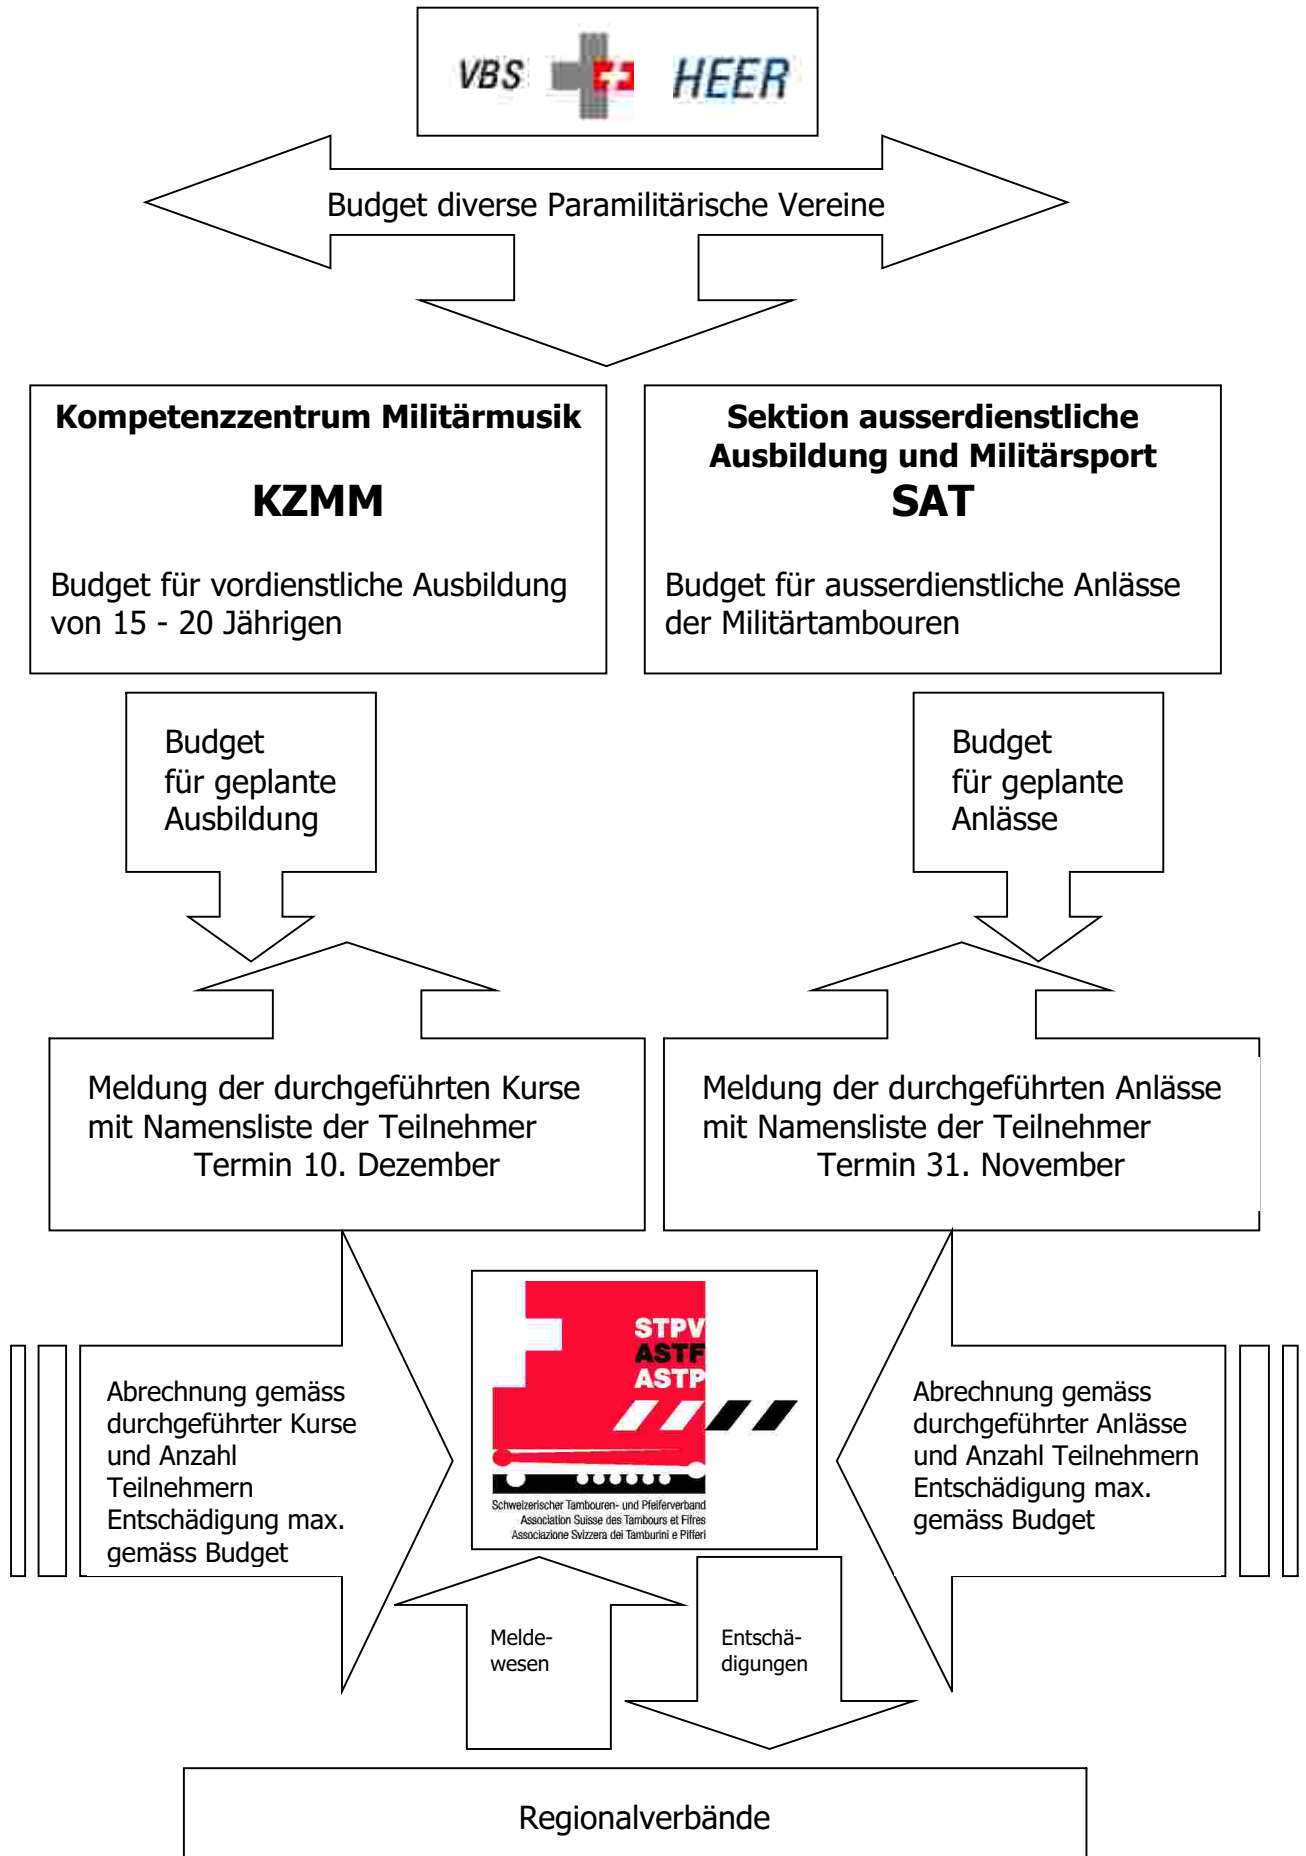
VBS HEER

Budget diverse Paramilitärische Vereine

Kompetenzzentrum Militärmusik

KZMM

Budget für vordienstliche Ausbildung von 15 - 20 Jährigen

Sektion ausserdienstliche Ausbildung und Militärsport

SAT

Budget für ausserdienstliche Anlässe der Militärtambouren

Budget für geplante Ausbildung

Budget für geplante Anlässe

Meldung der durchgeführten Kurse mit Namensliste der Teilnehmer Termin 10. Dezember

Meldung der durchgeführten Anlässe mit Namensliste der Teilnehmer Termin 31. November

Abrechnung gemäss durchgeführter Kurse und Anzahl Teilnehmern Entschädigung max. gemäss Budget

STPV ASTF ASTP

Schweizerischer Tambouren- und Pfeiferverband
Association Suisse des Tambours et Fifres
Associazione Svizzera dei Tamburini e Pifferi

Abrechnung gemäss durchgeführter Anlässe und Anzahl Teilnehmern Entschädigung max. gemäss Budget

Meldewesen

Entschädigungen

Regionalverbände